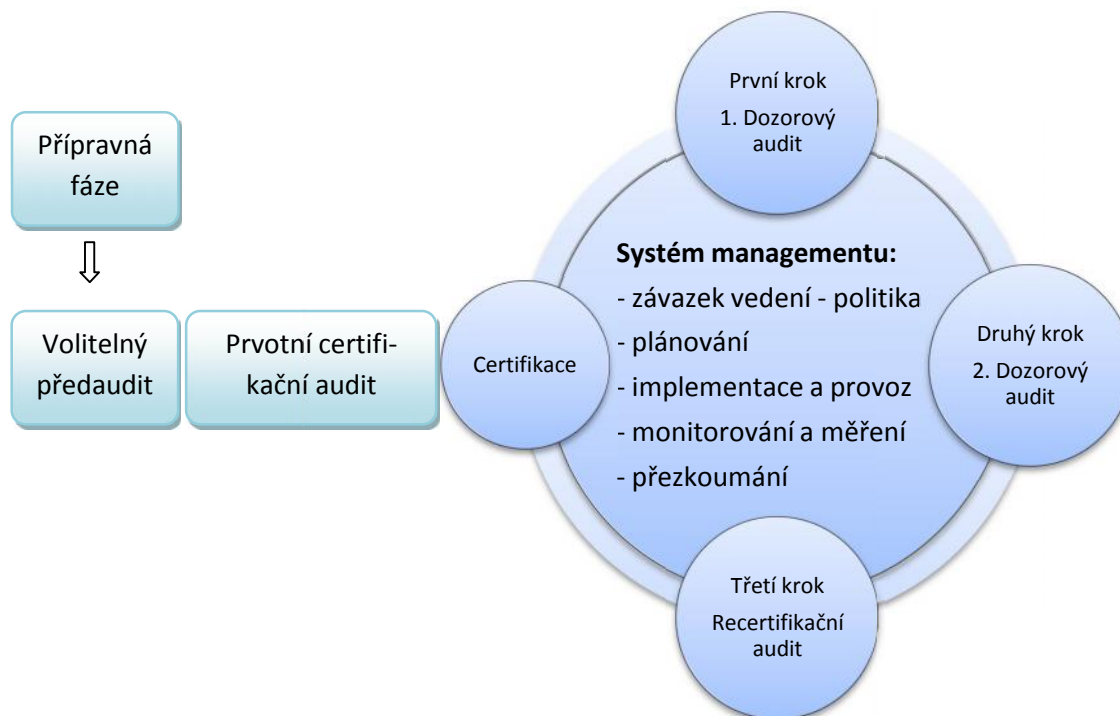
Přípravná fáze

Volitelný předaudit

Prvotní certifikační audit

První krok
1. Dozorový audit

Systém managementu:
- závazek vedení - politika
- plánování
- implementace a provoz
- monitorování a měření
- přezkoumání

Certifikace

Druhý krok
2. Dozorový audit

Třetí krok
Recertifikační audit